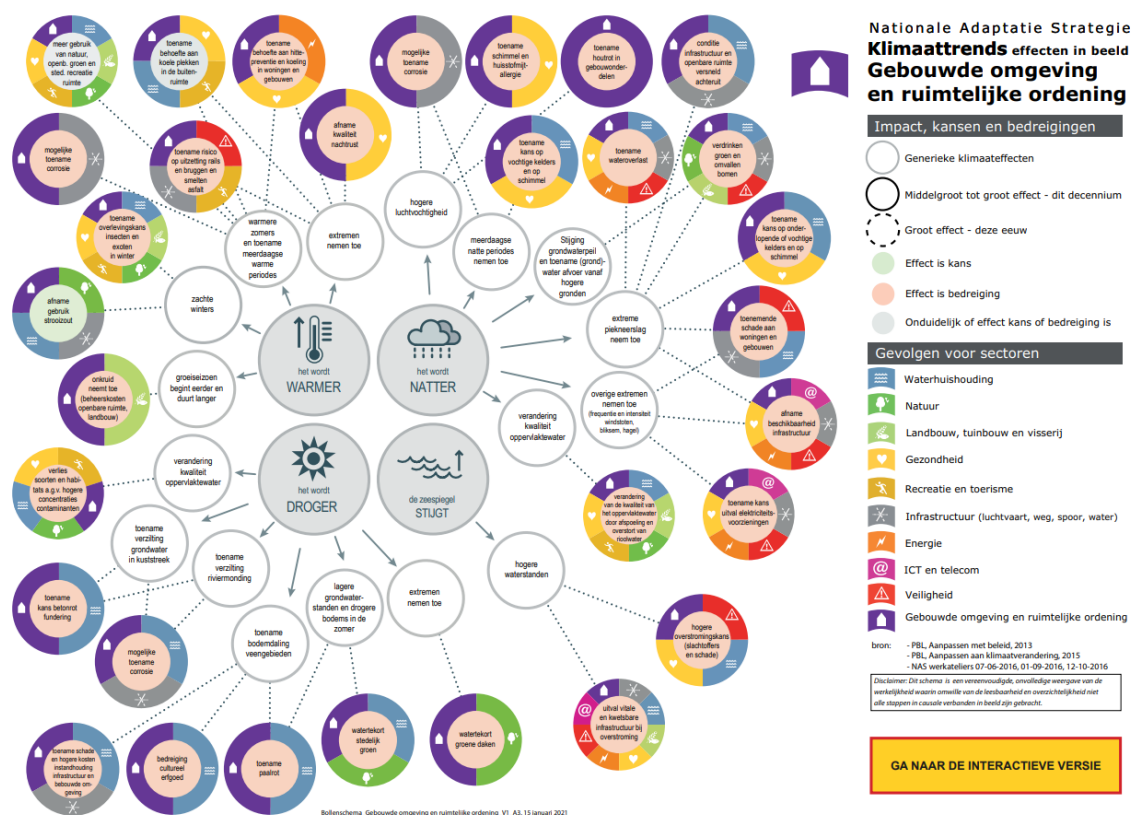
Nationale Adaptatie Strategie
Klimaattrends effecten in beeld
Gebouwde omgeving en ruimtelijke ordening

Impact, kansen en bedreigingen
Generieke klimaateffecten
Middelgroot tot groot effect - dit decennium
Groot effect - deze eeuw
Effect is kans
Effect is bedreiging
Onduidelijk of effect kans of bedreiging is

Gevolgen voor sectoren
Waterhuishouding
Natuur
Landbouw, tuinbouw en visserij
Gezondheid
Recreatie en toerisme
Infrastructuur (luchtvaart, weg, spoor, water)
Energie
ICT en telecom
Veiligheid
Gebouwde omgeving en ruimtelijke ordening

bron: - PBL, Aanpassen met beleid, 2013
- PBL, Aanpassen aan klimaatverandering, 2015
- NAS werkateliers 07-06-2016, 01-09-2016, 12-10-2016

Disclaimer: Dit schema is een vereenvoudigde, onvolledige weergave van de werkelijkheid waarin omwille van de leesbaarheid en overzichtelijkheid niet alle stappen in causale verbanden in beeld zijn gebracht.

GA NAAR DE INTERACTIEVE VERSIE

het wordt WARMER
het wordt NATTER
het wordt DROGER
de zeespiegel STIJGT

meer gebruik van natuur, openb. groen en sted. recreatie ruimte
toename behoefte aan koele plekken in de buitenruimte
toename behoefte aan hitte-preventie en koeling in woningen en gebouwen
mogelijke toename corrosie
toename schimmel en huisstofmijt-allergie
toename houtrot in gebouwonderdelen
conditie infrastructuur en openbare ruimte versneld achteruit
mogelijke toename corrosie
toename risico op uitzetting rails en bruggen en smelten asfalt
afname kwaliteit nachtrust
toename kans op vochtige kelders en op schimmel
toename wateroverlast
verdrinken groen en omvallen bomen
hogere luchtvochtigheid
warmere zomers en toename meerdaagse warme periodes
extremen nemen toe
meerdaagse natte periodes nemen toe
Stijging grondwaterpeil en toename (grond)-water afvoer vanaf hogere gronden
toename kans op onder-lopende of vochtige kelders en op schimmel
toename overlevingskans insecten en exoten in winter
zachte winters
afname gebruik strooizout
extreme piekneerslag neem toe
toenemende schade aan woningen en gebouwen
groeiseizoen begint eerder en duurt langer
onkruid neemt toe (beheerskosten openbare ruimte, landbouw)
overige extremen nemen toe (frequentie en intensiteit windstoten, bliksem, hagel)
afname beschikbaarheid infrastructuur
verandering kwaliteit oppervlaktewater
verandering kwaliteit oppervlaktewater
verlies soorten en habitats a.g.v. hogere concentraties contaminanten
verandering van de kwaliteit van het oppervlaktewater door afspoeling en overstort van rioolwater
toename kans uitval elektriciteits-voorzieningen
toename verzilting grondwater in kuststreek
toename verzilting riviermonding
lagere grondwater-standen en drogere bodems in de zomer
extremen nemen toe
hogere waterstanden
toename kans betonrot fundering
mogelijke toename corrosie
toename bodemdaling veengebieden
hogere overstromingskans (slachtoffers en schade)
uitval vitale en kwetsbare infrastructuur bij overstroming
toename schade en hogere kosten instandhouding infrastructuur en bebouwde omgeving
bedreiging cultureel erfgoed
toename paalrot
watertekort stedelijk groen
watertekort groene daken

Bollenschema Gebouwde omgeving en ruimtelijke ordening V1 A3 15 januari 2021